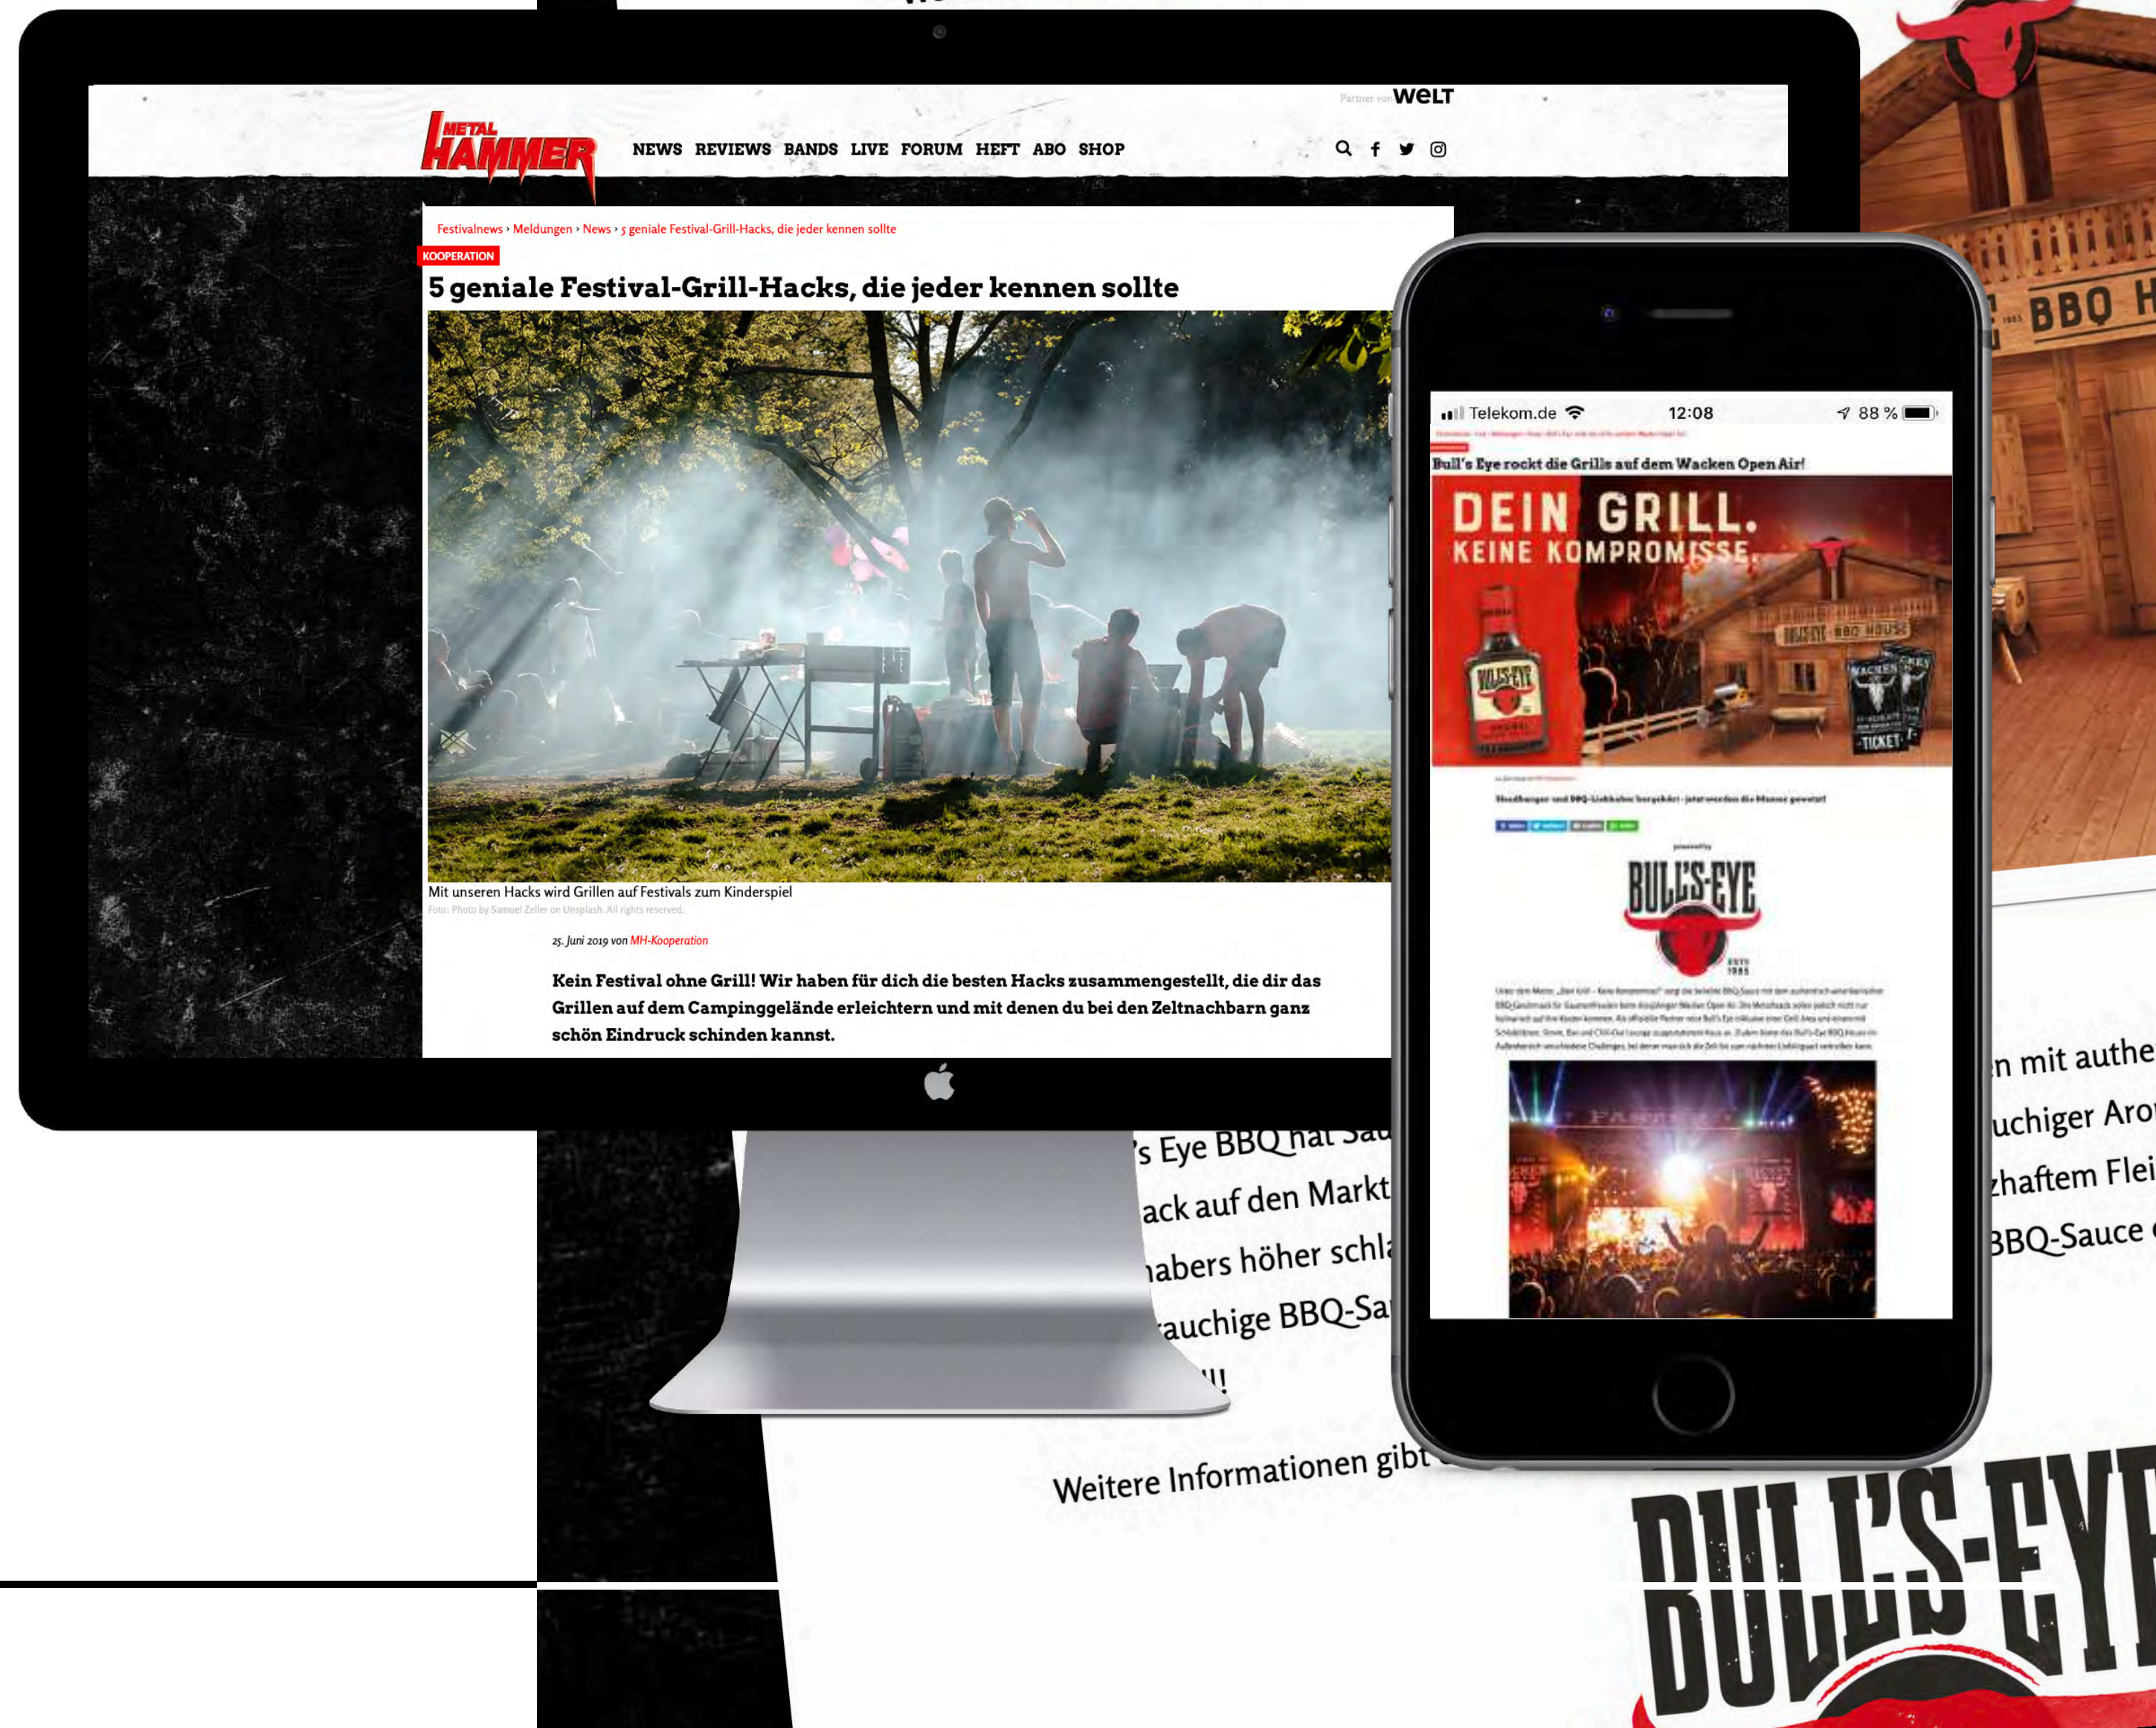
Partner von WELT

METAL HAMMER

NEWS REVIEWS BANDS LIVE FORUM HEFT ABO SHOP

Festivalnews › Meldungen › News › 5 geniale Festival-Grill-Hacks, die jeder kennen sollte

KOOPERATION

5 geniale Festival-Grill-Hacks, die jeder kennen sollte

Mit unseren Hacks wird Grillen auf Festivals zum Kinderspiel

Foto: Photo by Samuel Zeller on Unsplash. All rights reserved.

25. Juni 2019 von MH-Kooperation

Kein Festival ohne Grill! Wir haben für dich die besten Hacks zusammengestellt, die dir das Grillen auf dem Campinggelände erleichtern und mit denen du bei den Zeltnachbarn ganz schön Eindruck schinden kannst.

Telekom.de 12:08 88 %

Bull's Eye rockt die Grills auf dem Wacken Open Air!

DEIN GRILL. KEINE KOMPROMISSE.

BULL'S-EYE

BULL'S EYE BBQ HOUSE

WACKEN TICKET

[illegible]

BULL'S-EYE

EST. 1985

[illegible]

BBQ H

's Eye BBQ hat Sau
ack auf den Markt
abers höher schla
auchige BBQ-Sa
!!

n mit authe
uchiger Aro
zhaftem Flei
BBQ-Sauce

Weitere Informationen gibt

BULL'S-EYE